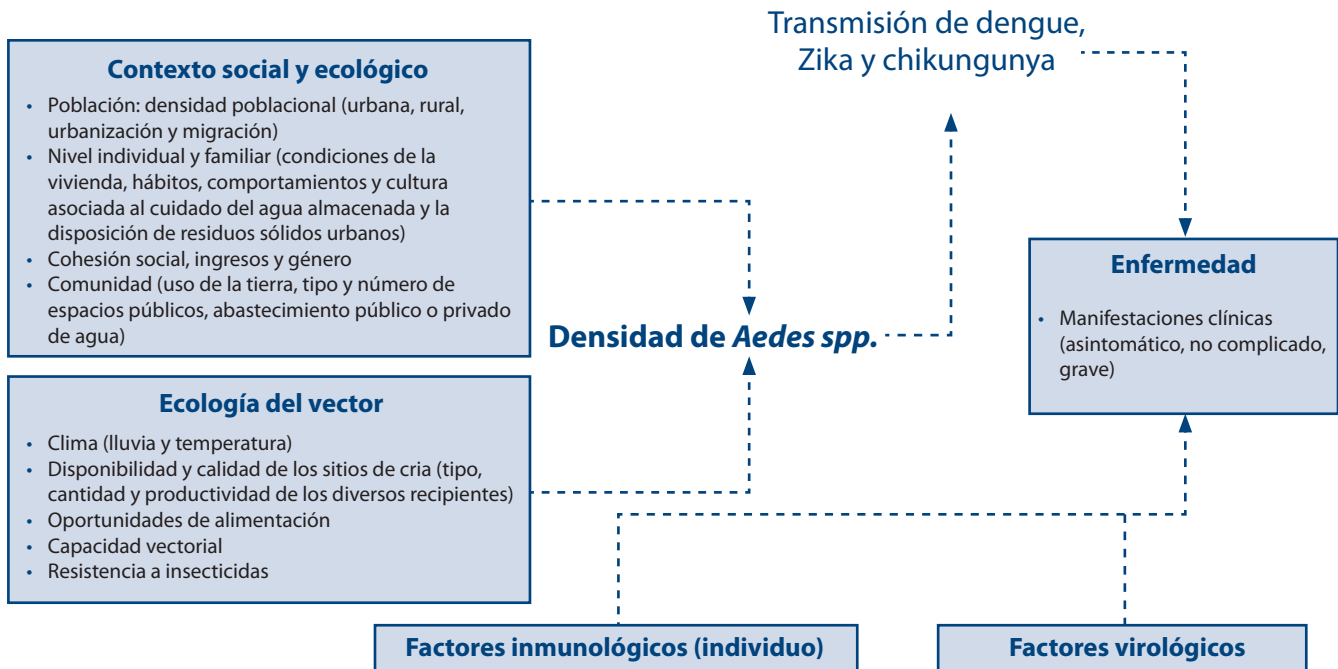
Transmisión de dengue, Zika y chikungunya

Contexto social y ecológico

• Población: densidad poblacional (urbana, rural, urbanización y migración)
• Nivel individual y familiar (condiciones de la vivienda, hábitos, comportamientos y cultura asociada al cuidado del agua almacenada y la disposición de residuos sólidos urbanos)
• Cohesión social, ingresos y género
• Comunidad (uso de la tierra, tipo y número de espacios públicos, abastecimiento público o privado de agua)

Densidad de Aedes spp.

Enfermedad

• Manifestaciones clínicas (asintomático, no complicado, grave)

Ecología del vector

• Clima (lluvia y temperatura)
• Disponibilidad y calidad de los sitios de cria (tipo, cantidad y productividad de los diversos recipientes)
• Oportunidades de alimentación
• Capacidad vectorial
• Resistencia a insecticidas

Factores inmunológicos (individuo)

Factores virológicos